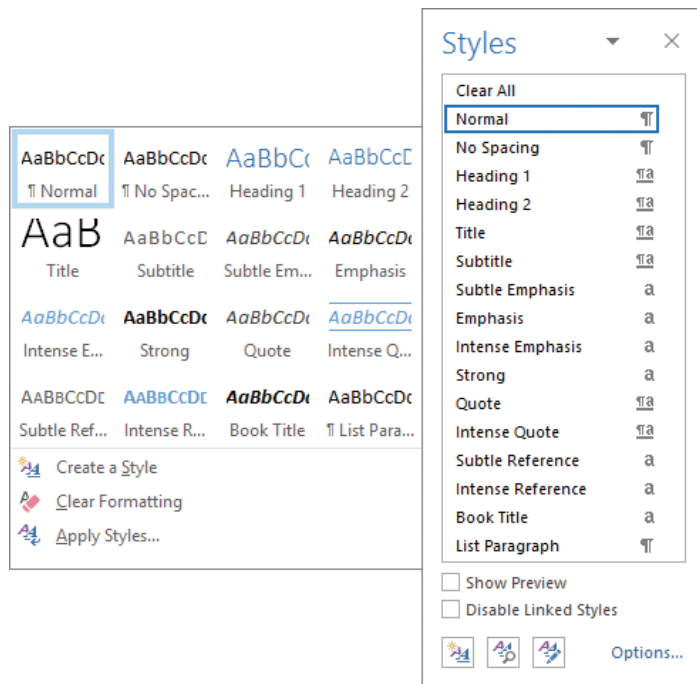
AaBbCcDc
¶ Normal

AaBbCcDc
¶ No Spac...

AaBbCc
Heading 1

AaBbCcD
Heading 2

AaB
Title

AaBbCcD
Subtitle

AaBbCcDc
Subtle Em...

AaBbCcDc
Emphasis

AaBbCcDc
Intense E...

AaBbCcDc
Strong

AaBbCcDc
Quote

AaBbCcDc
Intense Q...

AABBCCDD
Subtle Ref...

AABBCCDD
Intense R...

AaBbCcDc
Book Title

AaBbCcDc
¶ List Para...

Create a Style
Clear Formatting
Apply Styles...

Styles

Clear All
Normal ¶
No Spacing ¶
Heading 1 ¶a
Heading 2 ¶a
Title ¶a
Subtitle ¶a
Subtle Emphasis a
Emphasis a
Intense Emphasis a
Strong a
Quote ¶a
Intense Quote ¶a
Subtle Reference a
Intense Reference a
Book Title a
List Paragraph ¶

Show Preview
Disable Linked Styles

Options...